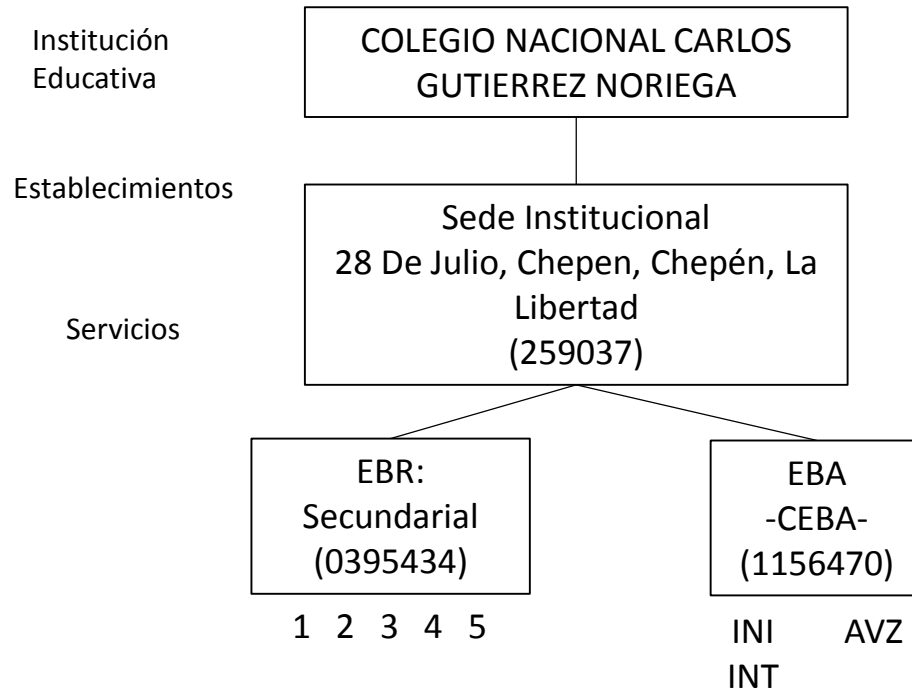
Institución Educativa

COLEGIO NACIONAL CARLOS GUTIERREZ NORIEGA

Establecimientos

Sede Institucional
28 De Julio, Chepen, Chepén, La Libertad
(259037)

Servicios

EBR:
Secundarial
(0395434)

1 2 3 4 5

EBA
-CEBA-
(1156470)

INI AVZ
INT